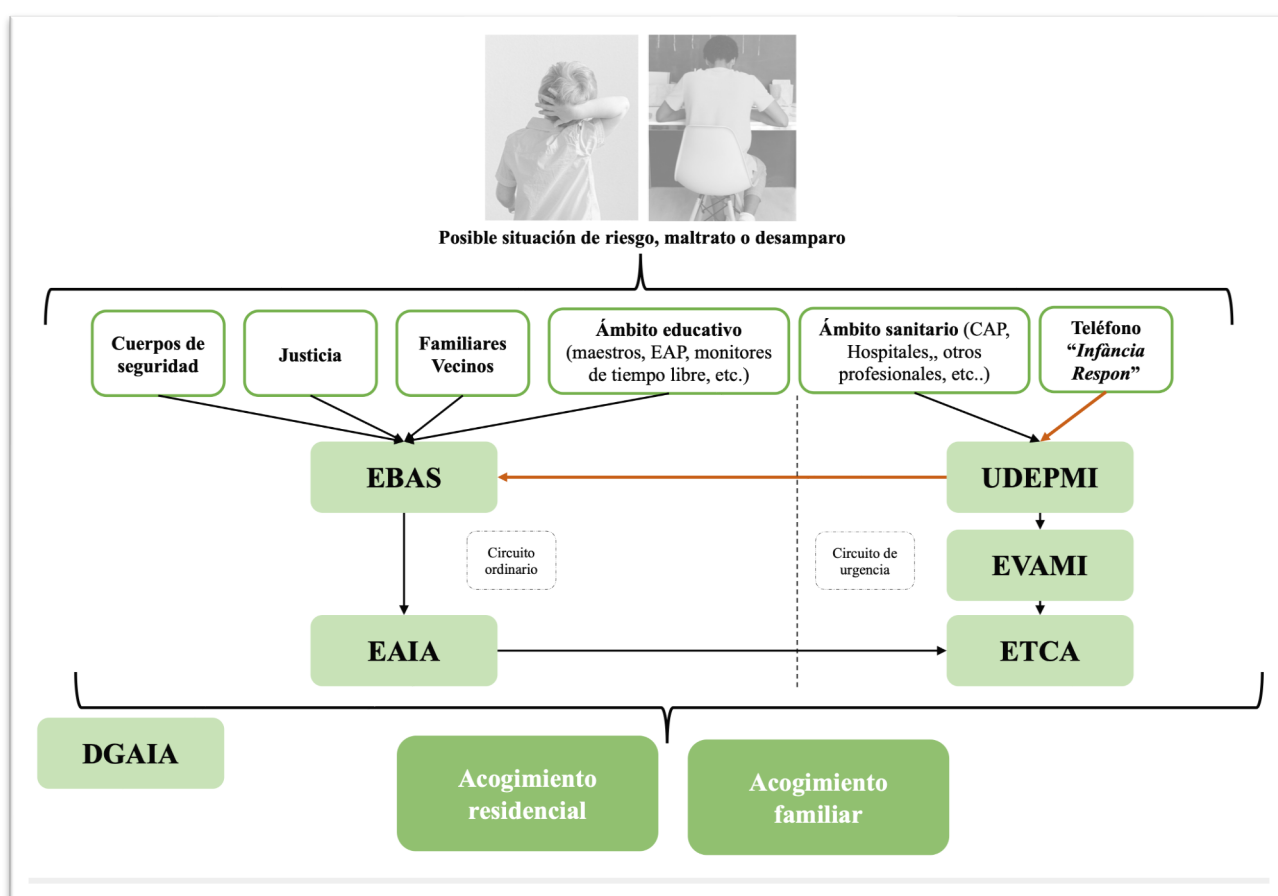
Posible situación de riesgo, maltrato o desamparo

Cuerpos de seguridad

Justicia

Familiares Vecinos

Ámbito educativo (maestros, EAP, monitores de tiempo libre, etc.)

Ámbito sanitario (CAP, Hospitales,, otros profesionales, etc..)

Teléfono "*Infància Respon*"

EBAS

UDEPMI

Circuito ordinario

Circuito de urgencia

EVAMI

EAIA

ETCA

DGAIA

Acogimiento residencial

Acogimiento familiar